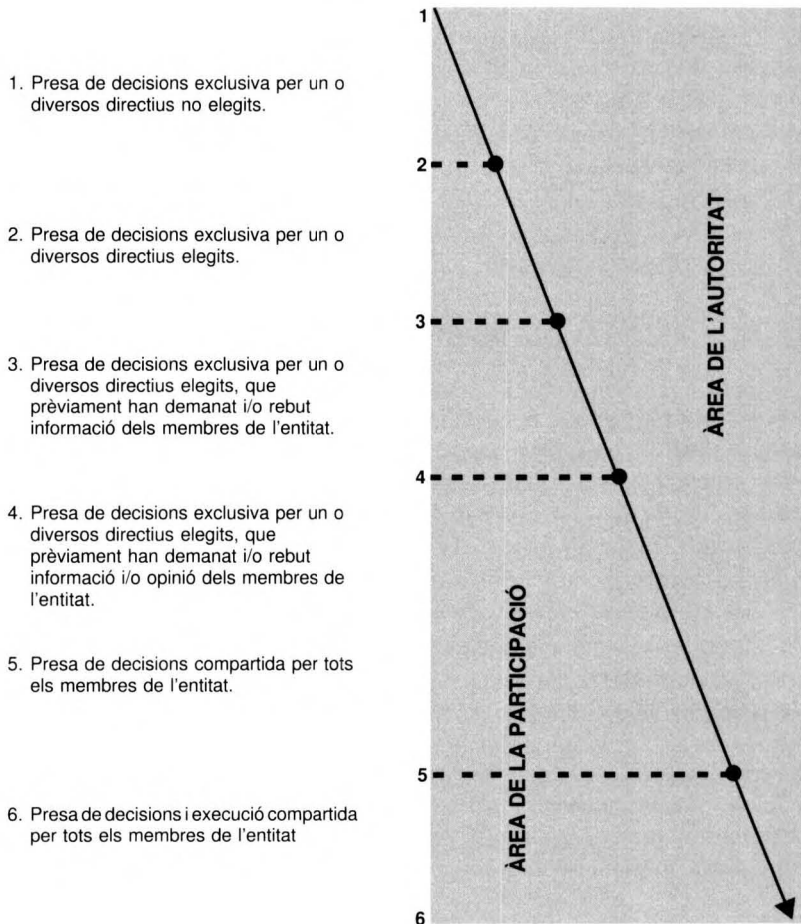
1. Presa de decisions exclusiva per un o diversos directius no elegits.

2. Presa de decisions exclusiva per un o diversos directius elegits.

3. Presa de decisions exclusiva per un o diversos directius elegits, que prèviament han demanat i/o rebut informació dels membres de l'entitat.

4. Presa de decisions exclusiva per un o diversos directius elegits, que prèviament han demanat i/o rebut informació i/o opinió dels membres de l'entitat.

5. Presa de decisions compartida per tots els membres de l'entitat.

6. Presa de decisions i execució compartida per tots els membres de l'entitat

1

2

3

4

5

6

ÀREA DE L'AUTORITAT

ÀREA DE LA PARTICIPACIÓ